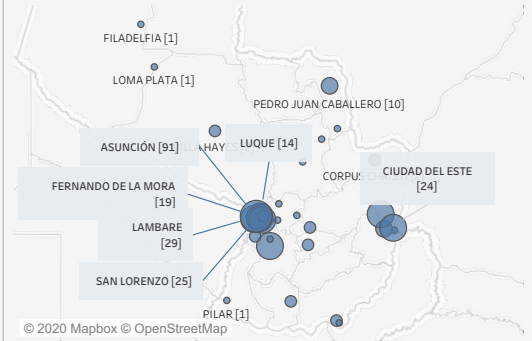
FILADELFIA [1]

LOMA PLATA [1]

PEDRO JUAN CABALLERO [10]

ASUNCIÓN [91]

LUQUE [14]

CORPUS

CIUDAD DEL ESTE [24]

FERNANDO DE LA MORA [19]

LAMBARE [29]

SAN LORENZO [25]

PILAR [1]

© 2020 Mapbox © OpenStreetMap